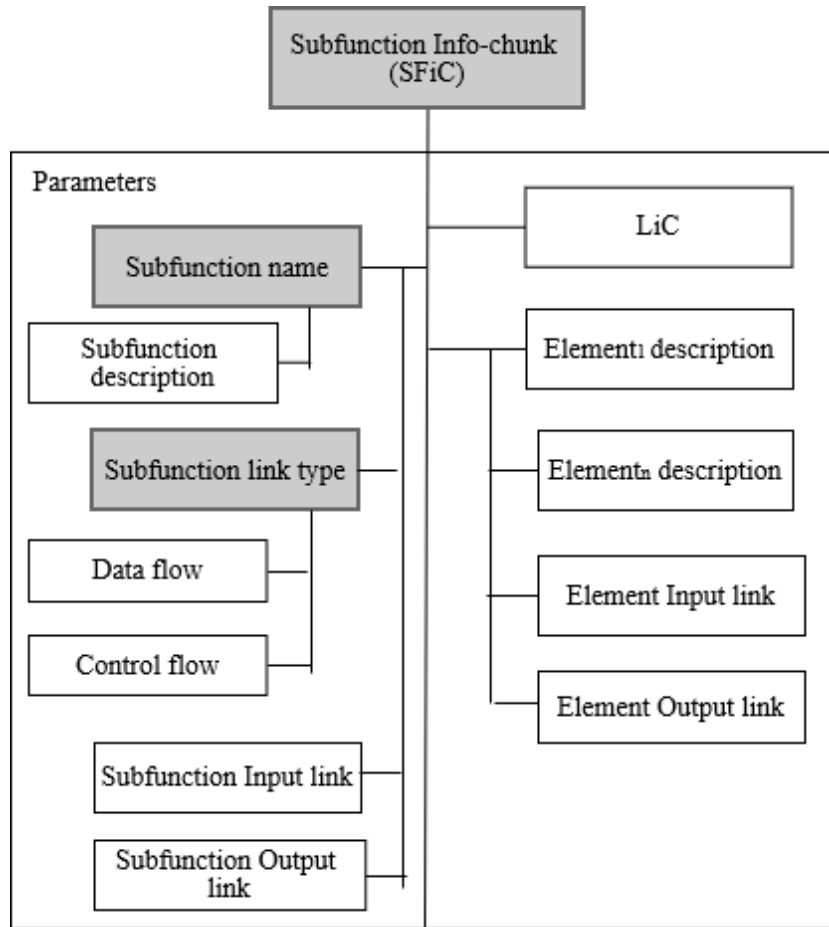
Subfunction Info-chunk (SFiC)

Parameters

Subfunction name

Subfunction description

Subfunction link type

Data flow

Control flow

Subfunction Input link

Subfunction Output link

LiC

Element$_1$ description

Element$_n$ description

Element Input link

Element Output link